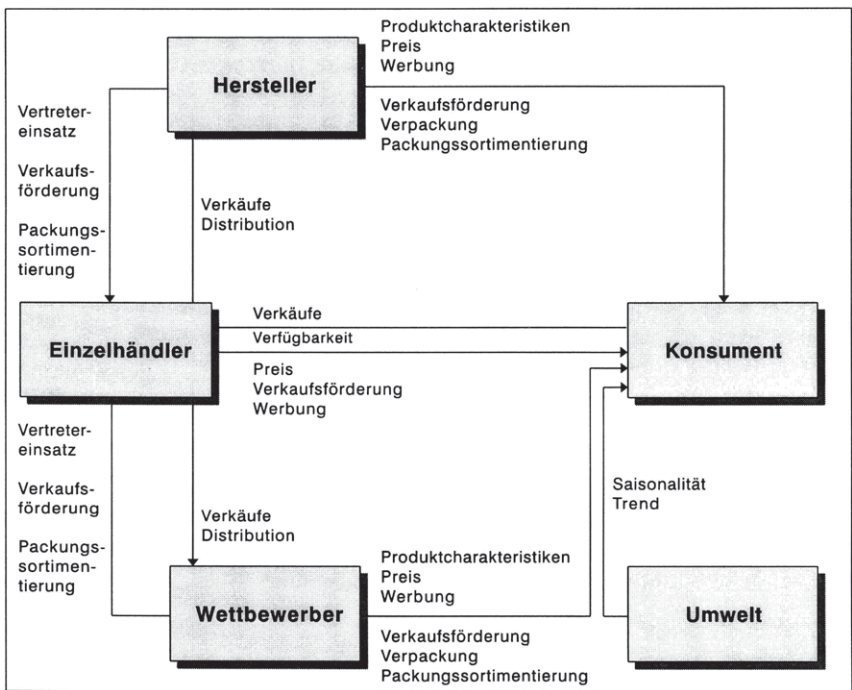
Hersteller

Produktcharakteristiken
Preis
Werbung

Verkaufsförderung
Verpackung
Packungssortimentierung

Vertretereinsatz

Verkaufsförderung

Packungssortimentierung

Verkäufe
Distribution

Einzelhändler

Verkäufe

Verfügbarkeit

Preis
Verkaufsförderung
Werbung

Konsument

Vertretereinsatz

Verkaufsförderung

Packungssortimentierung

Verkäufe
Distribution

Saisonalität
Trend

Wettbewerber

Produktcharakteristiken
Preis
Werbung

Verkaufsförderung
Verpackung
Packungssortimentierung

Umwelt